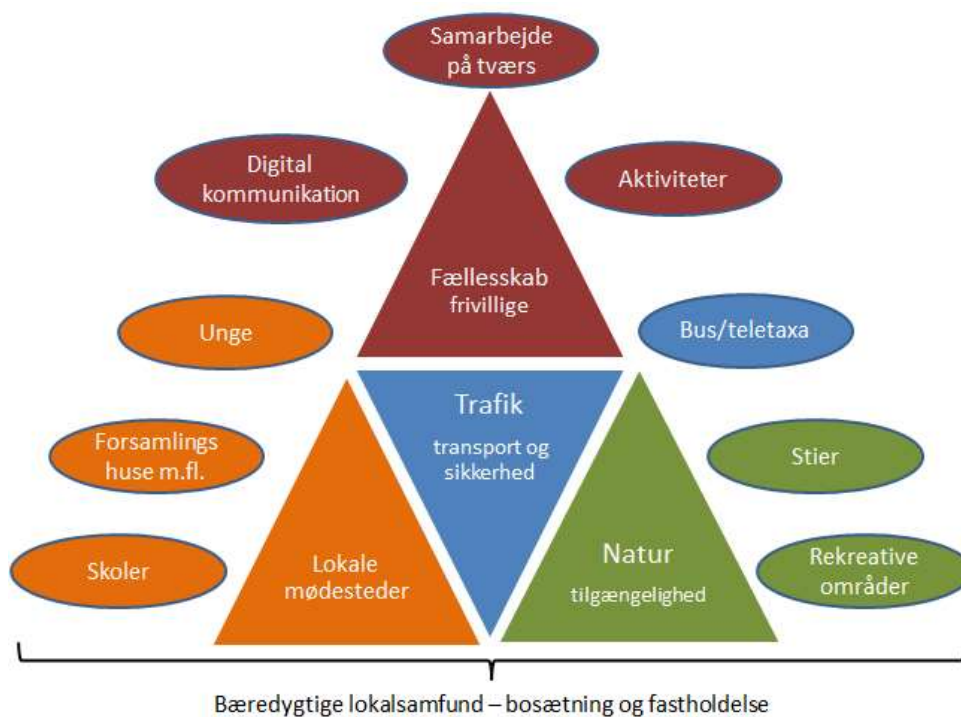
Samarbejde på tværs

Digital kommunikation

Aktiviteter

Fællesskab frivillige

Unge

Bus/teletaxa

Trafik

transport og sikkerhed

Forsamlings huse m.fl.

Stier

Skoler

Lokale mødesteder

Natur

tilgængelighed

Rekreative områder

Bæredygtige lokalsamfund – bosætning og fastholdelse